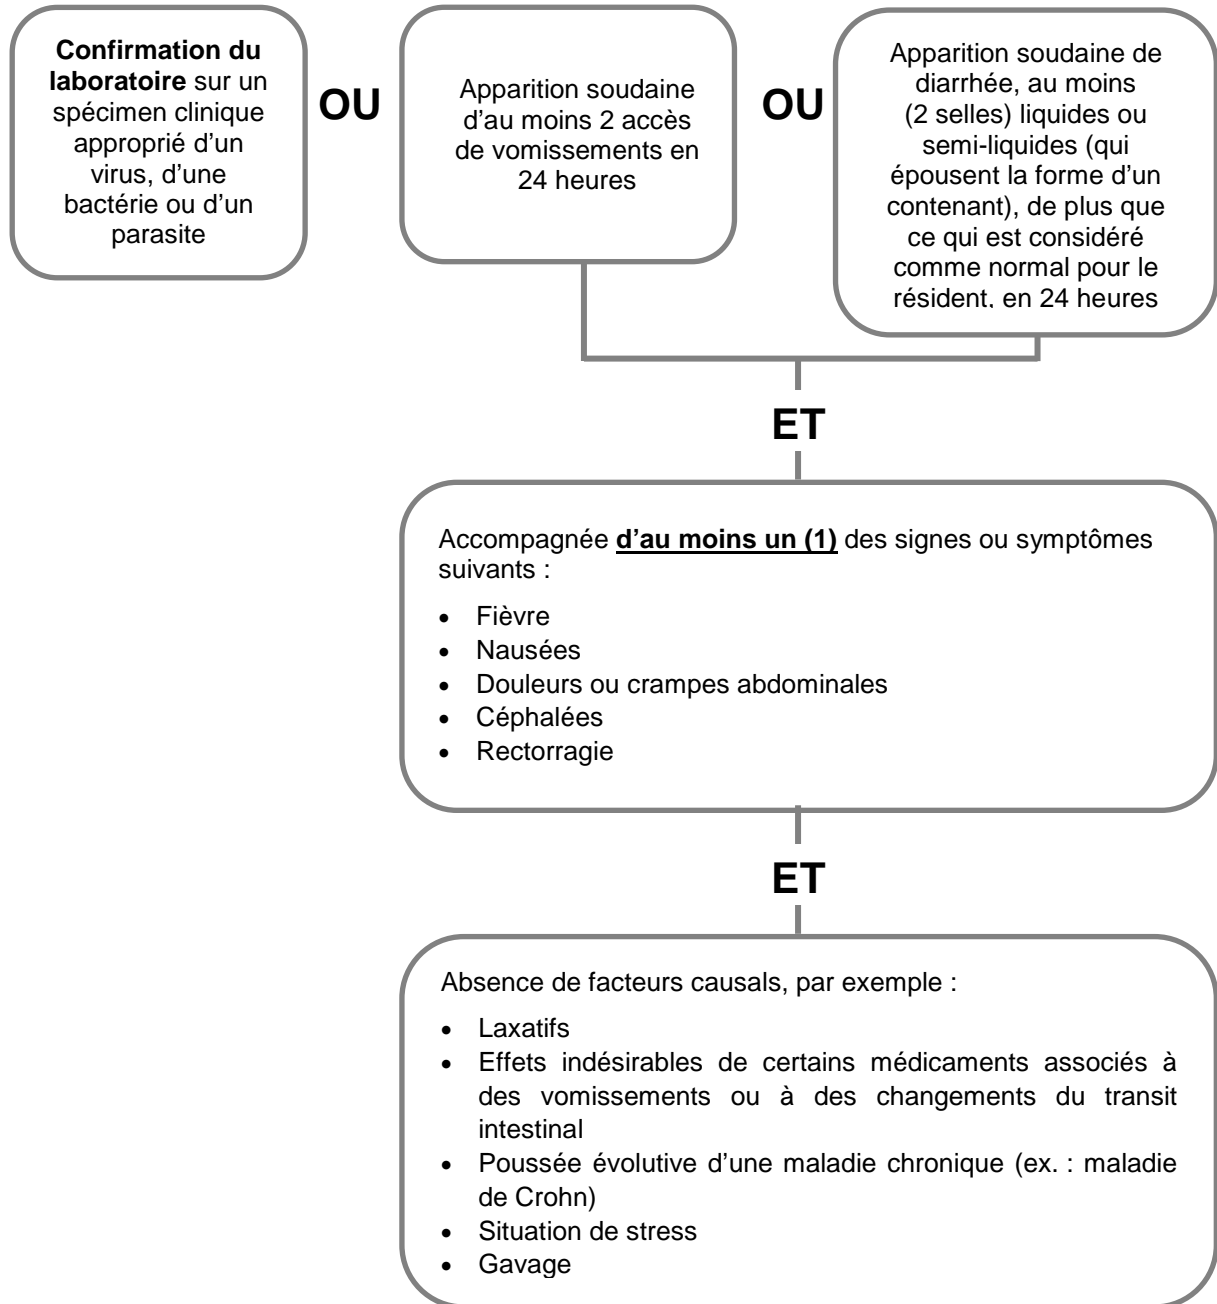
**Confirmation du laboratoire** sur un spécimen clinique approprié d'un virus, d'une bactérie ou d'un parasite

**OU**

Apparition soudaine d'au moins 2 accès de vomissements en 24 heures

**OU**

Apparition soudaine de diarrhée, au moins (2 selles) liquides ou semi-liquides (qui épousent la forme d'un contenant), de plus que ce qui est considéré comme normal pour le résident, en 24 heures

**ET**

Accompagnée **d'au moins un (1)** des signes ou symptômes suivants :

- Fièvre
- Nausées
- Douleurs ou crampes abdominales
- Céphalées
- Rectorragie

**ET**

Absence de facteurs causals, par exemple :

- Laxatifs
- Effets indésirables de certains médicaments associés à des vomissements ou à des changements du transit intestinal
- Poussée évolutive d'une maladie chronique (ex. : maladie de Crohn)
- Situation de stress
- Gavage